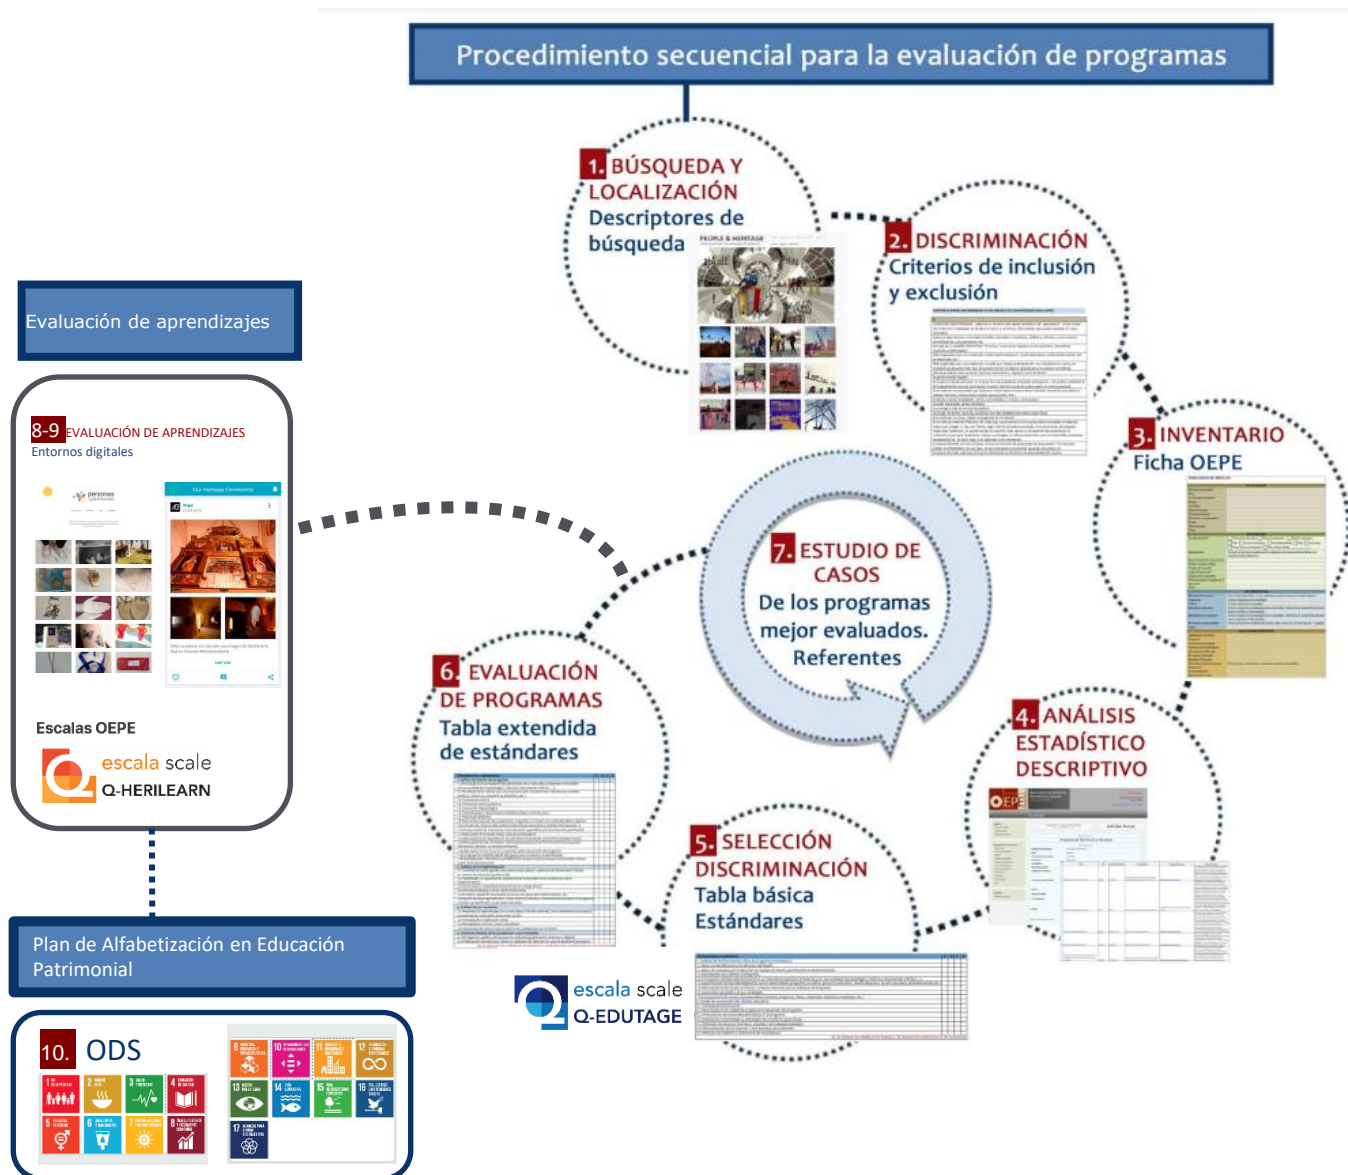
Procedimiento secuencial para la evaluación de programas

1. BÚSQUEDA Y LOCALIZACIÓN
Descriptores de búsqueda

2. DISCRIMINACIÓN
Criterios de inclusión y exclusión

3. INVENTARIO
Ficha OEPE

7. ESTUDIO DE CASOS
De los programas mejor evaluados. Referentes

6. EVALUACIÓN DE PROGRAMAS
Tabla extendida de estándares

4. ANÁLISIS ESTADÍSTICO DESCRIPTIVO

5. SELECCIÓN DISCRIMINACIÓN
Tabla básica Estándares

escala scale
Q-EDUTAGE

Evaluación de aprendizajes

8-9 EVALUACIÓN DE APRENDIZAJES
Entornos digitales

Escalas OEPE

escala scale
Q-HERILEARN

Plan de Alfabetización en Educación Patrimonial

10. ODS